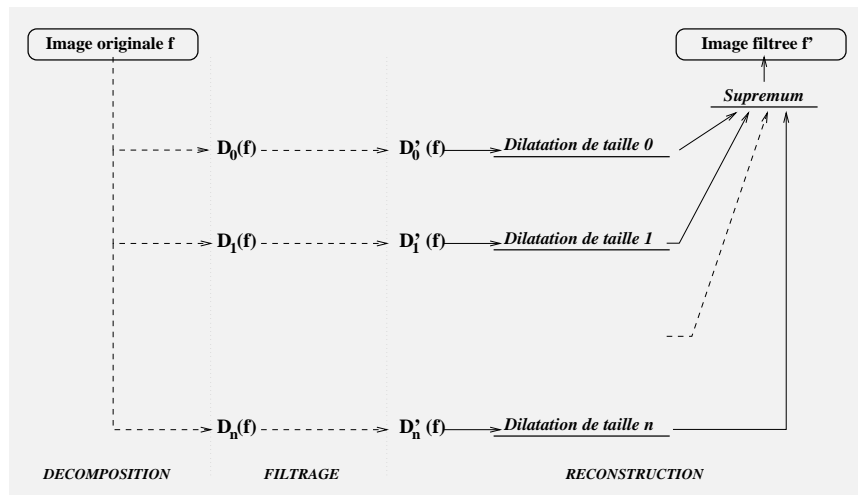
Image originale f

Image filtree f'

Supremum

$D_0(f)$

$D'_0(f)$

Dilatation de taille 0

$D_1(f)$

$D'_1(f)$

Dilatation de taille 1

$D_n(f)$

$D'_n(f)$

Dilatation de taille n

DECOMPOSITION

FILTRAGE

RECONSTRUCTION